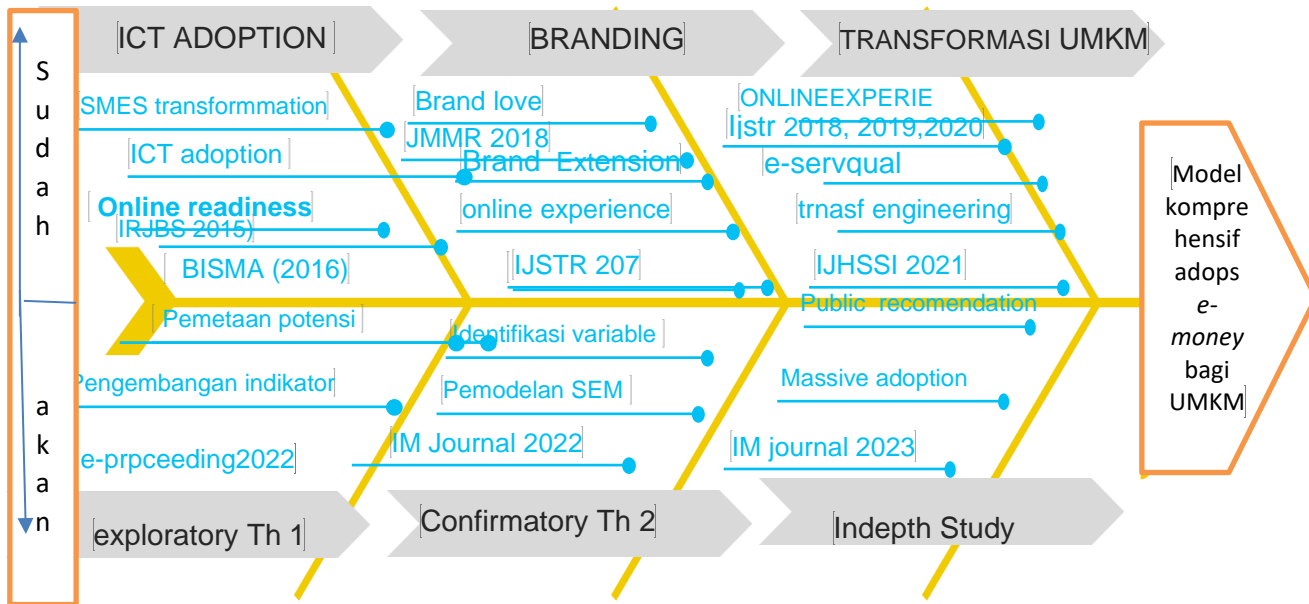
ICT ADOPTION

BRANDING

TRANSFORMASI UMKM

S u d a h

a k a n

SMES transformmation

ICT adoption

Online readiness

IRJBS 2015)

BISMA (2016)

Brand love

JMMR 2018

Brand Extension

online experience

IJSTR 207

ONLINEEXPERIE

Ijstr 2018, 2019,2020

e-servqual

trnasf engineering

IJHSSI 2021

Public recomendation

Pemetaan potensi

Pengembangan indikator

e-prpceeding2022

Identifikasi variable

Pemodelan SEM

IM Journal 2022

Massive adoption

IM journal 2023

Model komprehensif adops *e-money* bagi UMKM

exploratory Th 1

Confirmatory Th 2

Indepth Study